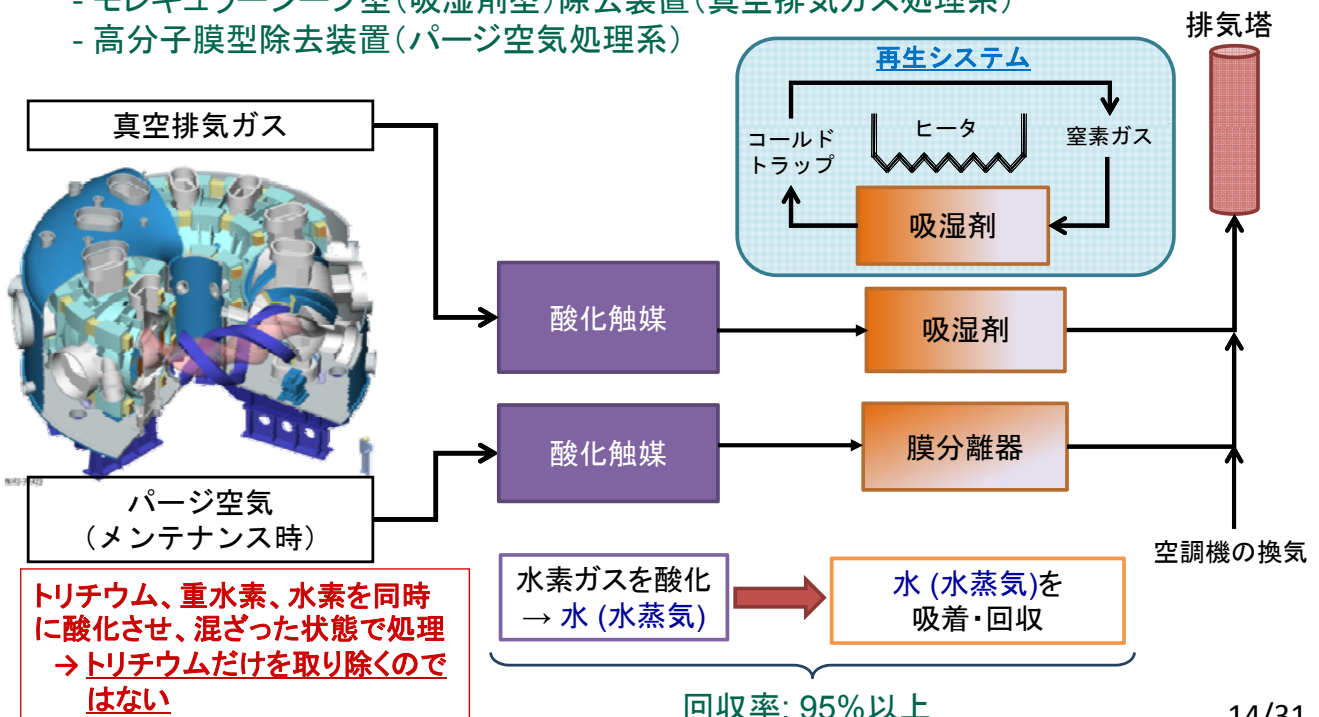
- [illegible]
- 高分子膜型除去装置（パージ空気処理系）

排気塔

再生システム

コールド
トラップ

ヒータ

窒素ガス

吸湿剤

真空排気ガス

酸化触媒

吸湿剤

酸化触媒

膜分離器

パージ空気
（メンテナンス時）

空調機の換気

トリチウム、重水素、水素を同時に酸化させ、混ざった状態で処理
→ トリチウムだけを取り除くのではない

水素ガスを酸化
→ 水 (水蒸気)

水 (水蒸気)を
吸着・回収

回収率: 95%以上

14/31